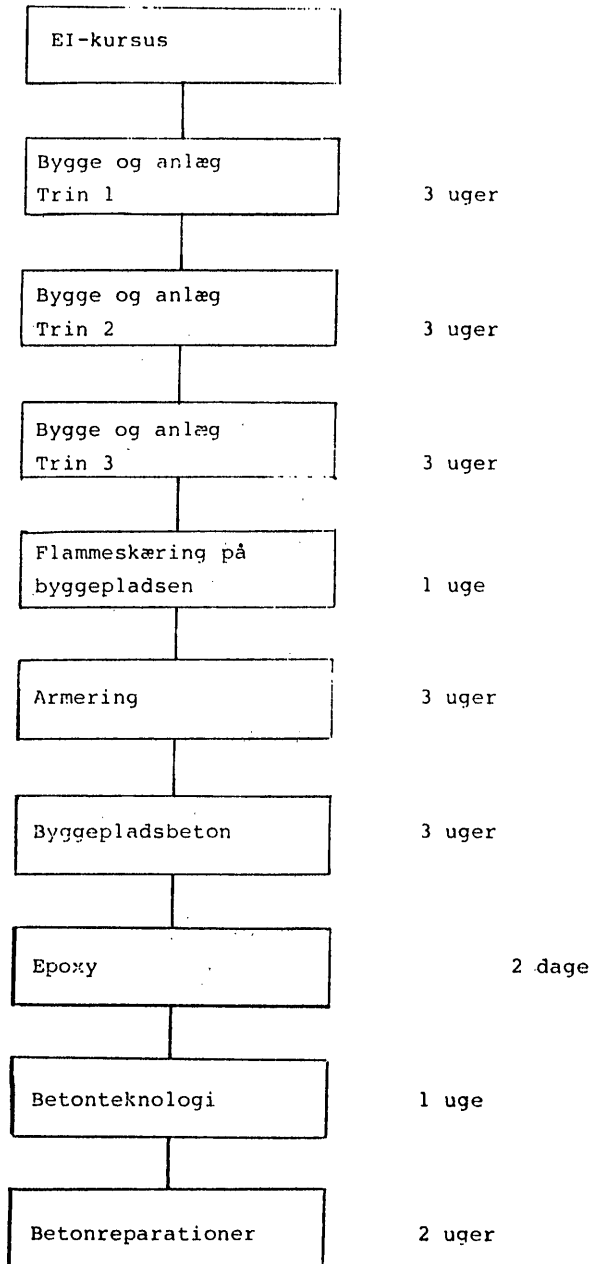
EI-kursus

Bygge og anlæg
Trin 1

3 uger

Bygge og anlæg
Trin 2

3 uger

Bygge og anlæg
Trin 3

3 uger

Flammeskæring på byggepladsen

1 uge

Armering

3 uger

Byggepladsbeton

3 uger

Epoxy

2 dage

Betonteknologi

1 uge

Betonreparationer

2 uger